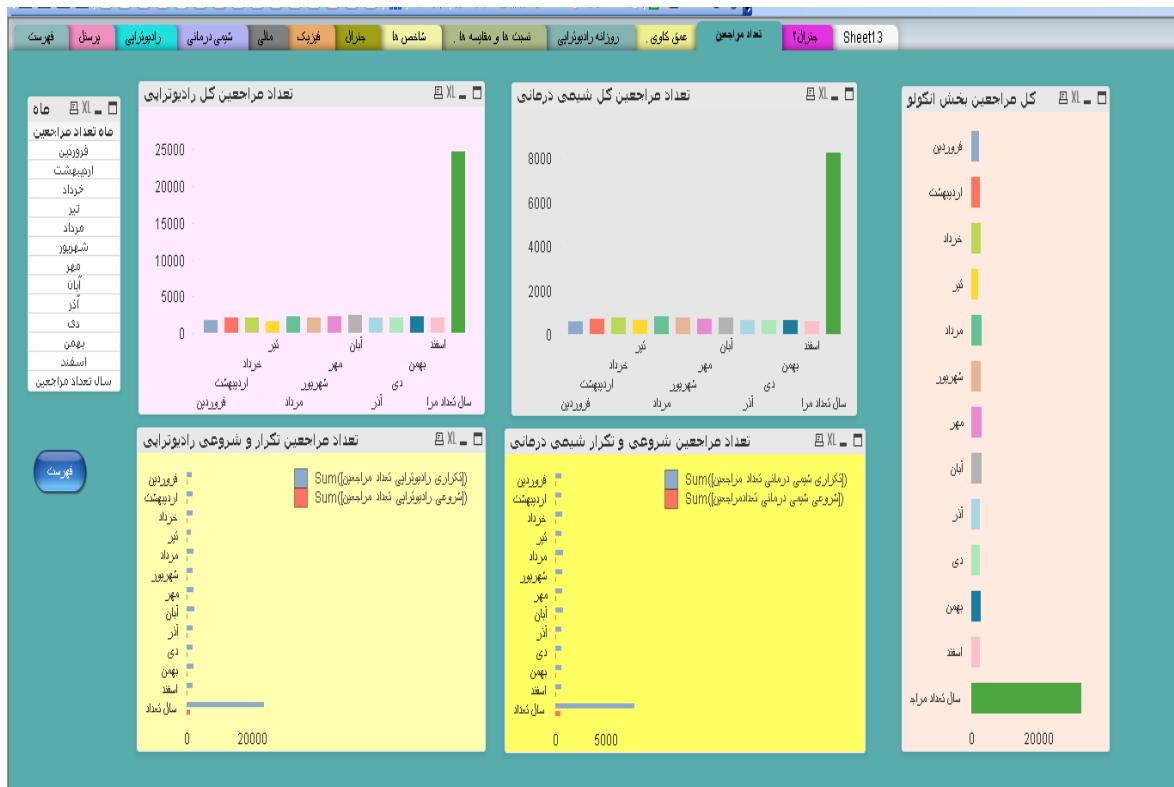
فهرست | پرسنل | رادیوتراپی | شیمی درمانی | مالی | فیزیک | جنرال | شاخص ها | نسبت ها و مقایسه ها | روزانه رادیوتراپی | عمق کاوی | تعداد مراجعین | جنرال۲ | Sheet13

ماه
ماه تعداد مراجعین
فروردین
اردیبهشت
خرداد
تیر
مرداد
شهریور
مهر
آبان
آذر
دی
بهمن
اسفند
سال تعداد مراجعین

فهرست

تعداد مراجعین کل رادیوتراپی
25000
20000
15000
10000
5000
0
تیر
آبان
اسفند
خرداد
مهر
بهمن
اردیبهشت
شهریور
دی
فروردین
مرداد
آذر
سال تعداد مرا

تعداد مراجعین کل شیمی درمانی
8000
6000
4000
2000
0
تیر
آبان
اسفند
خرداد
مهر
بهمن
اردیبهشت
شهریور
دی
فروردین
مرداد
آذر
سال تعداد مرا

کل مراجعین بخش انکولو
فروردین
اردیبهشت
خرداد
تیر
مرداد
شهریور
مهر
آبان
آذر
دی
بهمن
اسفند
سال تعداد مراجع
0
20000

تعداد مراجعین تکرار و شروعی رادیوتراپی
Sum([تکراری رادیوتراپی تعداد مراجعین])
Sum([شروعی رادیوتراپی تعداد مراجعین])
فروردین
اردیبهشت
خرداد
تیر
مرداد
شهریور
مهر
آبان
آذر
دی
بهمن
اسفند
سال تعداد
0
20000

تعداد مراجعین شروعی و تکرار شیمی درمانی
Sum([تکراری شیمی درمانی تعداد مراجعین])
Sum([شروعی شیمی درمانی تعدادمراجعین])
فروردین
اردیبهشت
خرداد
تیر
مرداد
شهریور
مهر
آبان
آذر
دی
بهمن
اسفند
سال تعداد
0
5000